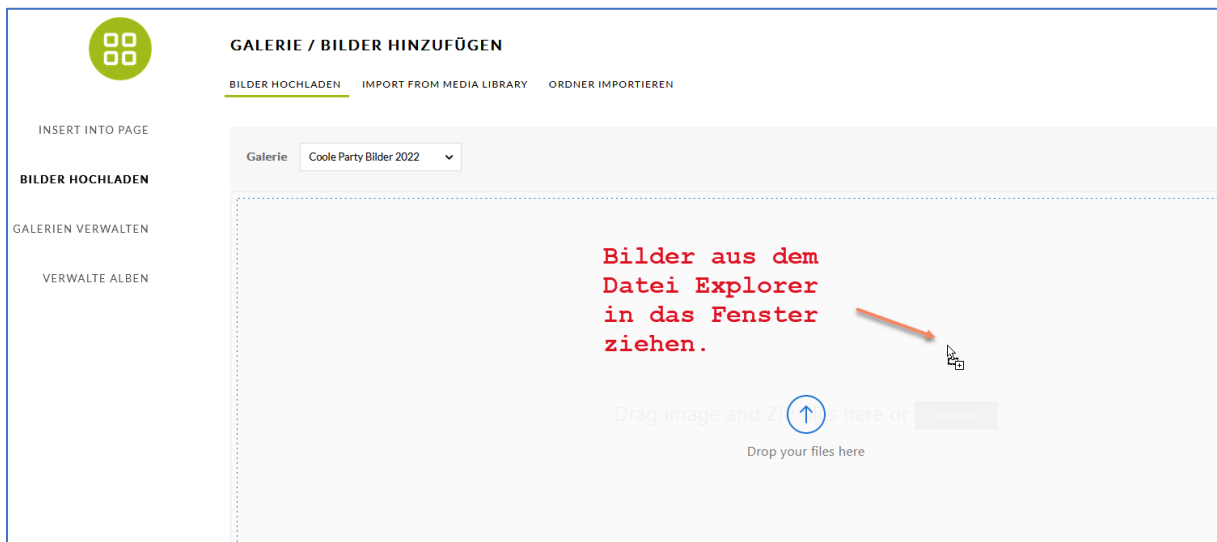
GALERIE / BILDER HINZUFÜGEN

BILDER HOCHLADEN IMPORT FROM MEDIA LIBRARY ORDNER IMPORTIEREN

INSERT INTO PAGE

BILDER HOCHLADEN

GALERIEN VERWALTEN

VERWALTE ALBEN

Galerie Coole Party Bilder 2022

Bilder aus dem Datei Explorer in das Fenster ziehen.

Drag image and ZI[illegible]s here or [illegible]

Drop your files here